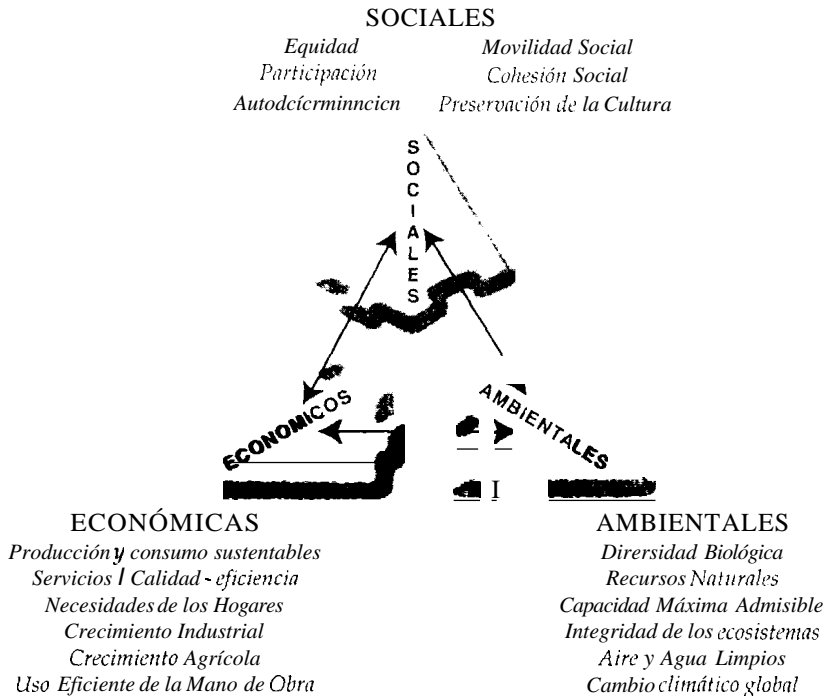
SOCIALES

Equidad
Participación
Autodcícrminncicn

Movilidad Social
Cohesión Social
Preservación de la Cultura

S
O
C
I
A
L
E
S

ECONOMICOS

AMBIENTALES

I

ECONÓMICAS

Producción y consumo sustentables
Servicios I Calidad - eficiencia
Necesidades de los Hogares
Crecimiento Industrial
Crecimiento Agrícola
Uso Eficiente de la Mano de Obra

AMBIENTALES

Dirersidad Biológica
Recursos Naturales
Capacidad Máxima Admisible
Integridad de los ecosistemas
Aire y Agua Limpios
Cambio climático global